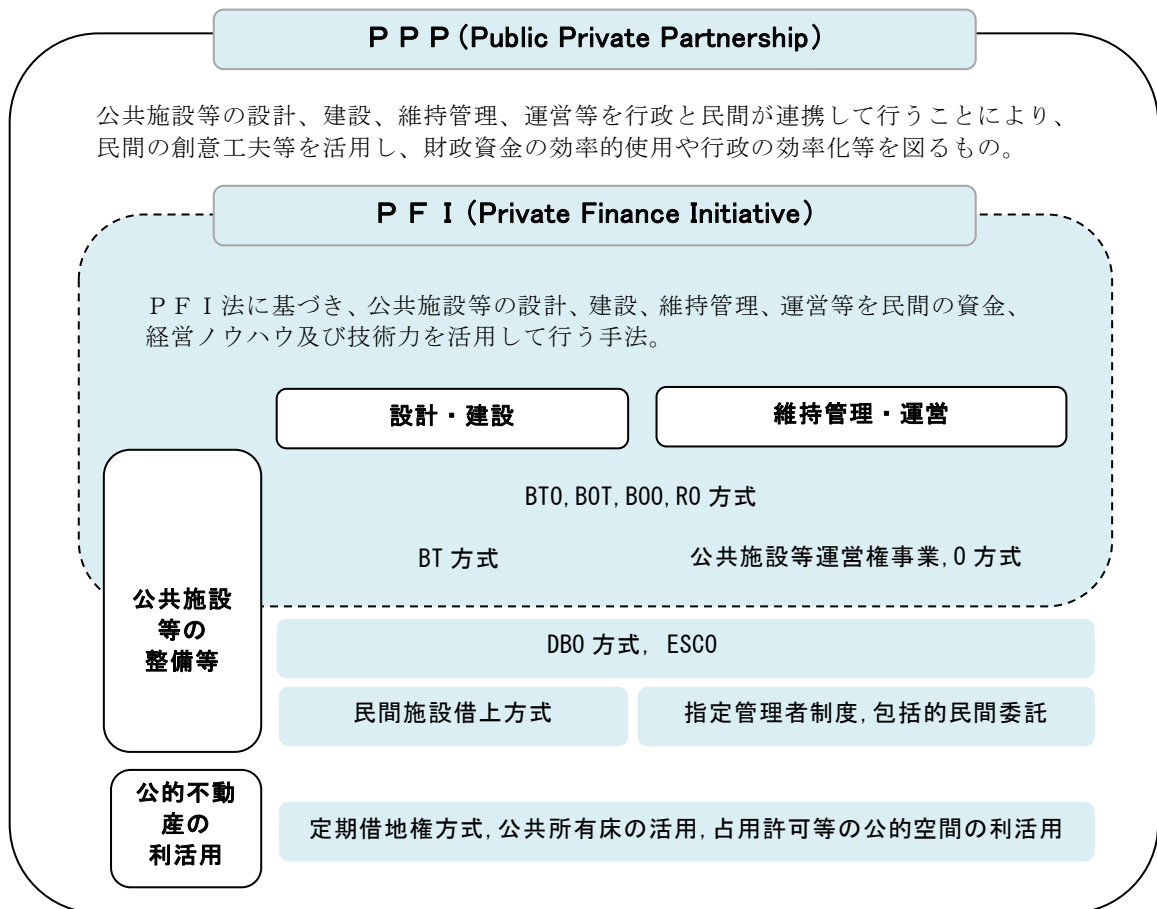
ＰＰＰ（Public Private Partnership）

公共施設等の設計、建設、維持管理、運営等を行政と民間が連携して行うことにより、民間の創意工夫等を活用し、財政資金の効率的使用や行政の効率化等を図るもの。

ＰＦＩ（Private Finance Initiative）

ＰＦＩ法に基づき、公共施設等の設計、建設、維持管理、運営等を民間の資金、経営ノウハウ及び技術力を活用して行う手法。

設計・建設

維持管理・運営

BTO,BOT,BOO,RO 方式

BT 方式

公共施設等運営権事業,O 方式

公共施設等の整備等

DBO 方式, ESCO

民間施設借上方式

指定管理者制度,包括的民間委託

公的不動産の利活用

定期借地権方式,公共所有床の活用,占用許可等の公的空間の利活用